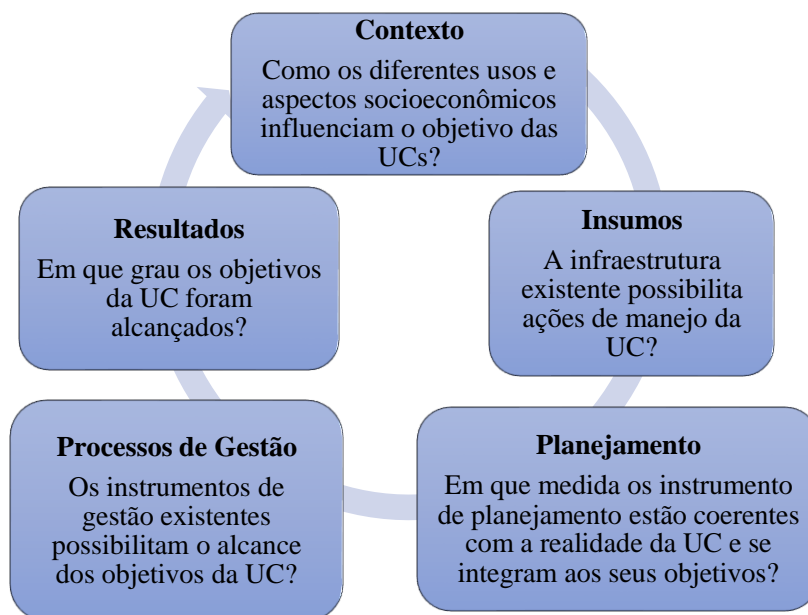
Contexto
Como os diferentes usos e aspectos socioeconômicos influenciam o objetivo das UCs?

Insumos
A infraestrutura existente possibilita ações de manejo da UC?

Planejamento
Em que medida os instrumento de planejamento estão coerentes com a realidade da UC e se integram aos seus objetivos?

Processos de Gestão
Os instrumentos de gestão existentes possibilitam o alcance dos objetivos da UC?

Resultados
Em que grau os objetivos da UC foram alcançados?